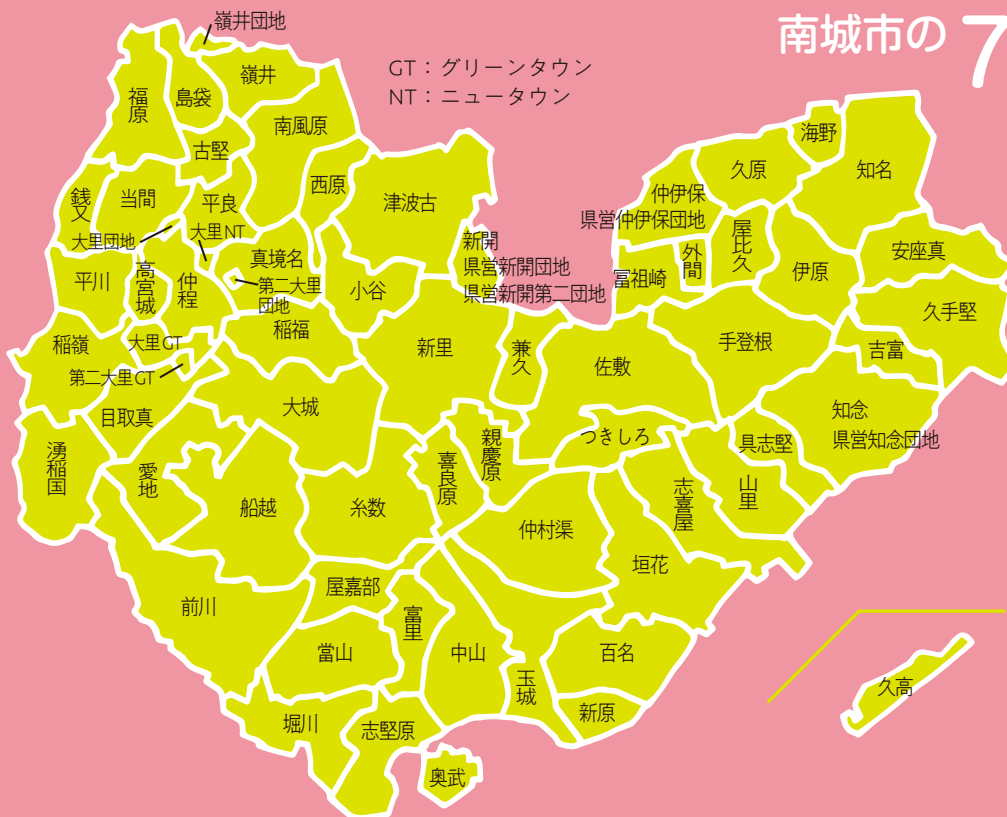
南城市の7

GT：グリーンタウン
NT：ニュータウン

嶺井団地
嶺井
福原
島袋
南風原
古堅
銭又
当間
平良
西原
津波古
大里団地
大里NT
高宮城
仲程
真境名
第二大里団地
平川
小谷
稲福
稲嶺
大里GT
第二大里GT
新開
県営新開団地
県営新開第二団地
新里
目取真
大城
兼久
湧稲国
愛地
船越
糸数
嘉良原
親慶原
前川
屋嘉部
富里
當山
中山
玉城
堀川
志堅原
奥武
仲村渠
海野
久原
知名
仲伊保
県営仲伊保団地
屋比久
外間
冨祖崎
安座真
伊原
久手堅
手登根
吉富
佐敷
知念
県営知念団地
つきしろ
具志堅
志喜屋
山里
垣花
百名
新原
久高